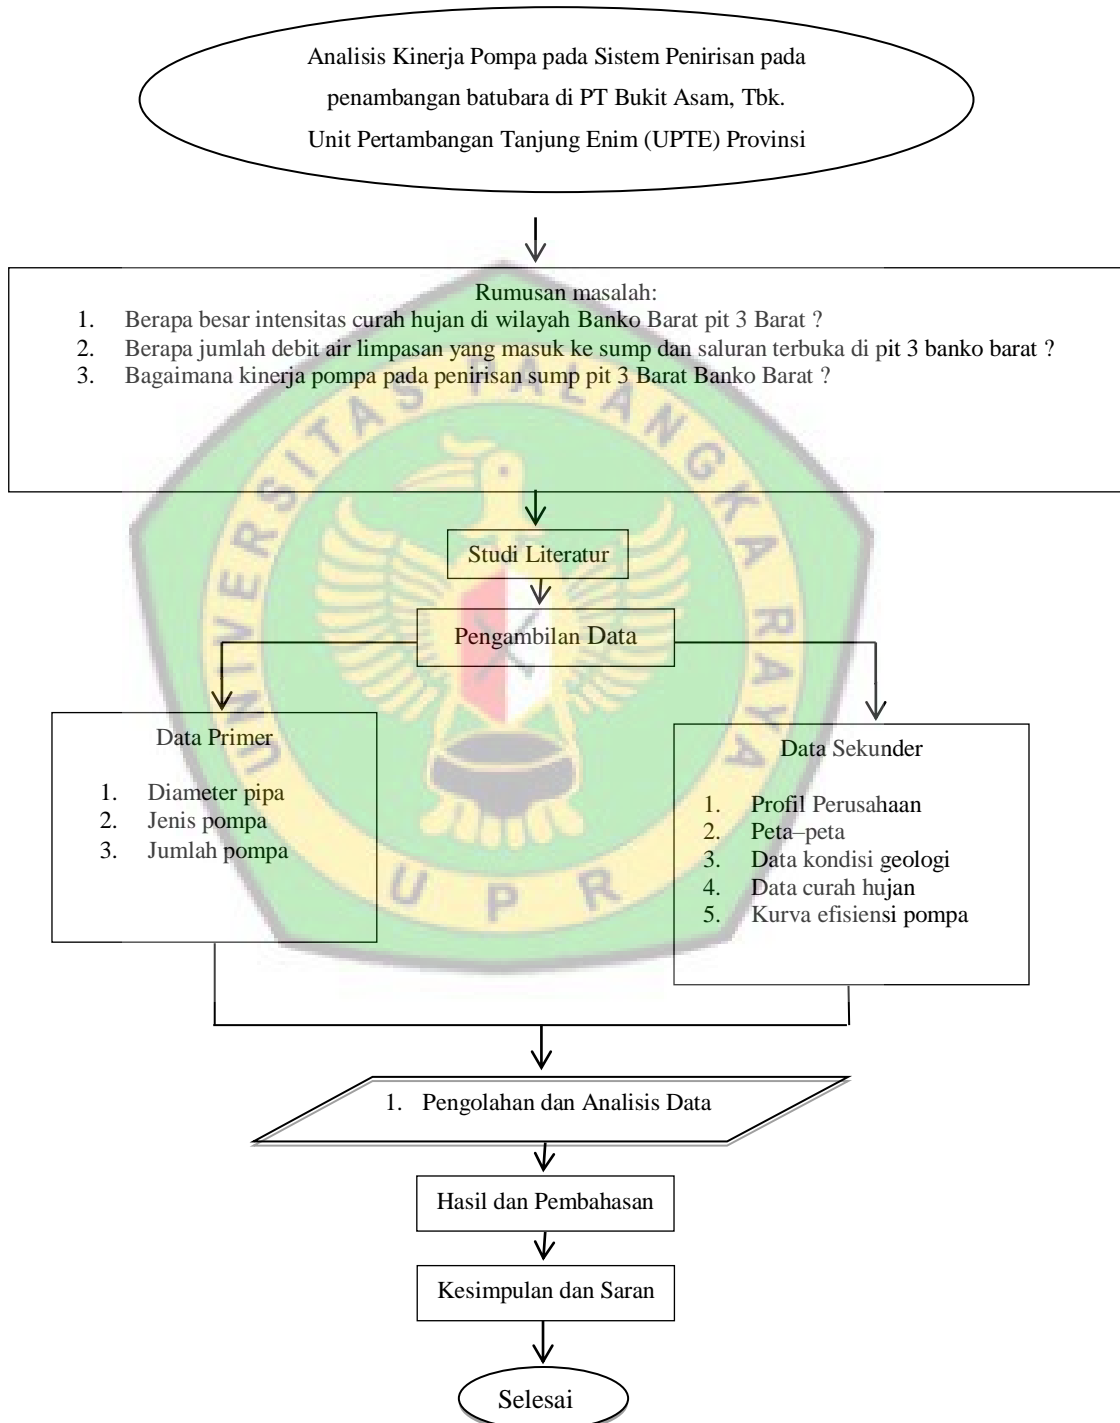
Analisis Kinerja Pompa pada Sistem Penirisan pada penambangan batubara di PT Bukit Asam, Tbk. Unit Pertambangan Tanjung Enim (UPTE) Provinsi

Rumusan masalah:
1. Berapa besar intensitas curah hujan di wilayah Banko Barat pit 3 Barat ?
2. Berapa jumlah debit air limpasan yang masuk ke sump dan saluran terbuka di pit 3 banko barat ?
3. Bagaimana kinerja pompa pada penirisan sump pit 3 Barat Banko Barat ?

Studi Literatur

Pengambilan Data

Data Primer
1. Diameter pipa
2. Jenis pompa
3. Jumlah pompa

Data Sekunder
1. Profil Perusahaan
2. Peta–peta
3. Data kondisi geologi
4. Data curah hujan
5. Kurva efisiensi pompa

1. Pengolahan dan Analisis Data

Hasil dan Pembahasan

Kesimpulan dan Saran

Selesai

UNIVERSITAS PALANGKA RAYA
UPR